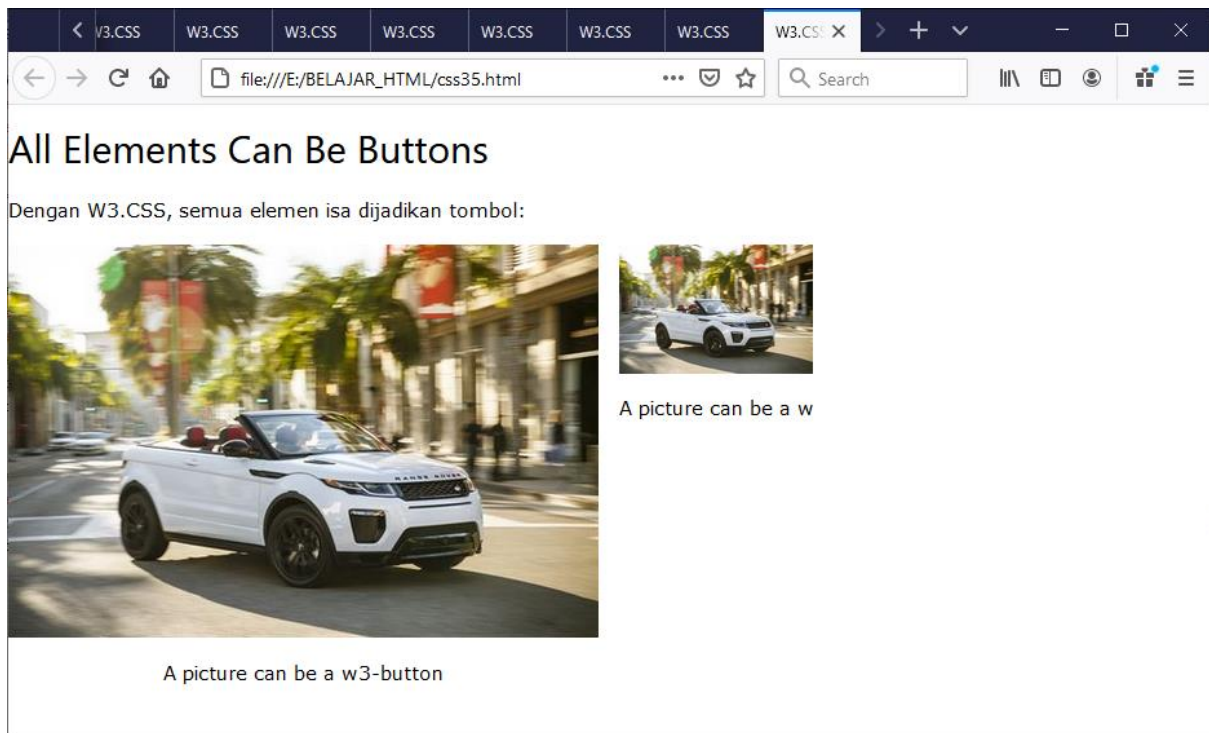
W3.CSS W3.CSS W3.CSS W3.CSS W3.CSS W3.CSS W3.CSS W3.CS

file:///E:/BELAJAR_HTML/css35.html

Search

All Elements Can Be Buttons

Dengan W3.CSS, semua elemen isa dijadikan tombol:

A picture can be a w

A picture can be a w3-button